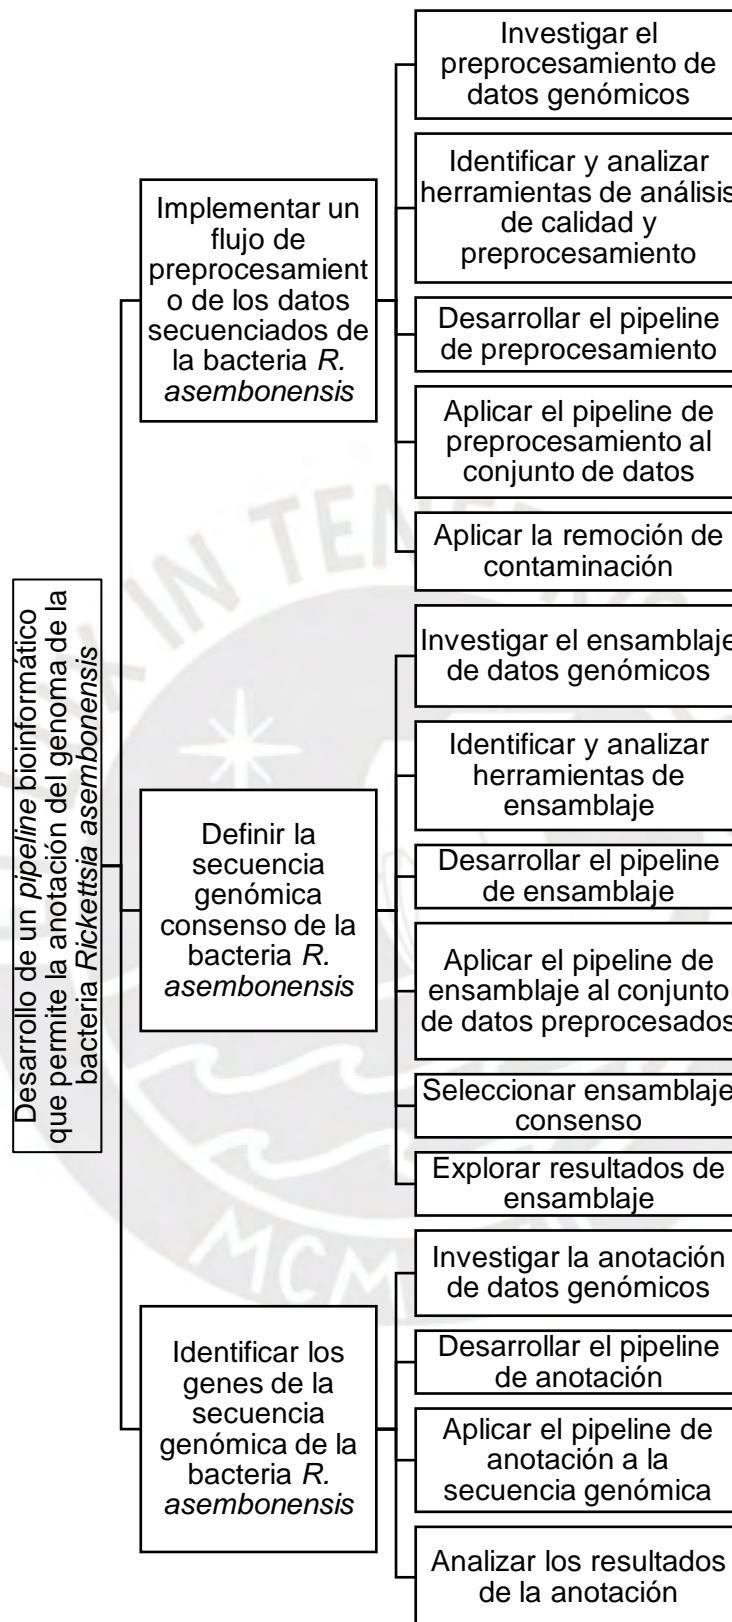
Desarrollo de un pipeline bioinformático que permite la anotación del genoma de la bacteria Rickettsia asembonensis

Implementar un flujo de preprocesamiento de los datos secuenciados de la bacteria R. asembonensis

Investigar el preprocesamiento de datos genómicos

Identificar y analizar herramientas de análisis de calidad y preprocesamiento

Desarrollar el pipeline de preprocesamiento

Aplicar el pipeline de preprocesamiento al conjunto de datos

Aplicar la remoción de contaminación

Definir la secuencia genómica consenso de la bacteria R. asembonensis

Investigar el ensamblaje de datos genómicos

Identificar y analizar herramientas de ensamblaje

Desarrollar el pipeline de ensamblaje

Aplicar el pipeline de ensamblaje al conjunto de datos preprocesados

Seleccionar ensamblaje consenso

Explorar resultados de ensamblaje

Identificar los genes de la secuencia genómica de la bacteria R. asembonensis

Investigar la anotación de datos genómicos

Desarrollar el pipeline de anotación

Aplicar el pipeline de anotación a la secuencia genómica

Analizar los resultados de la anotación